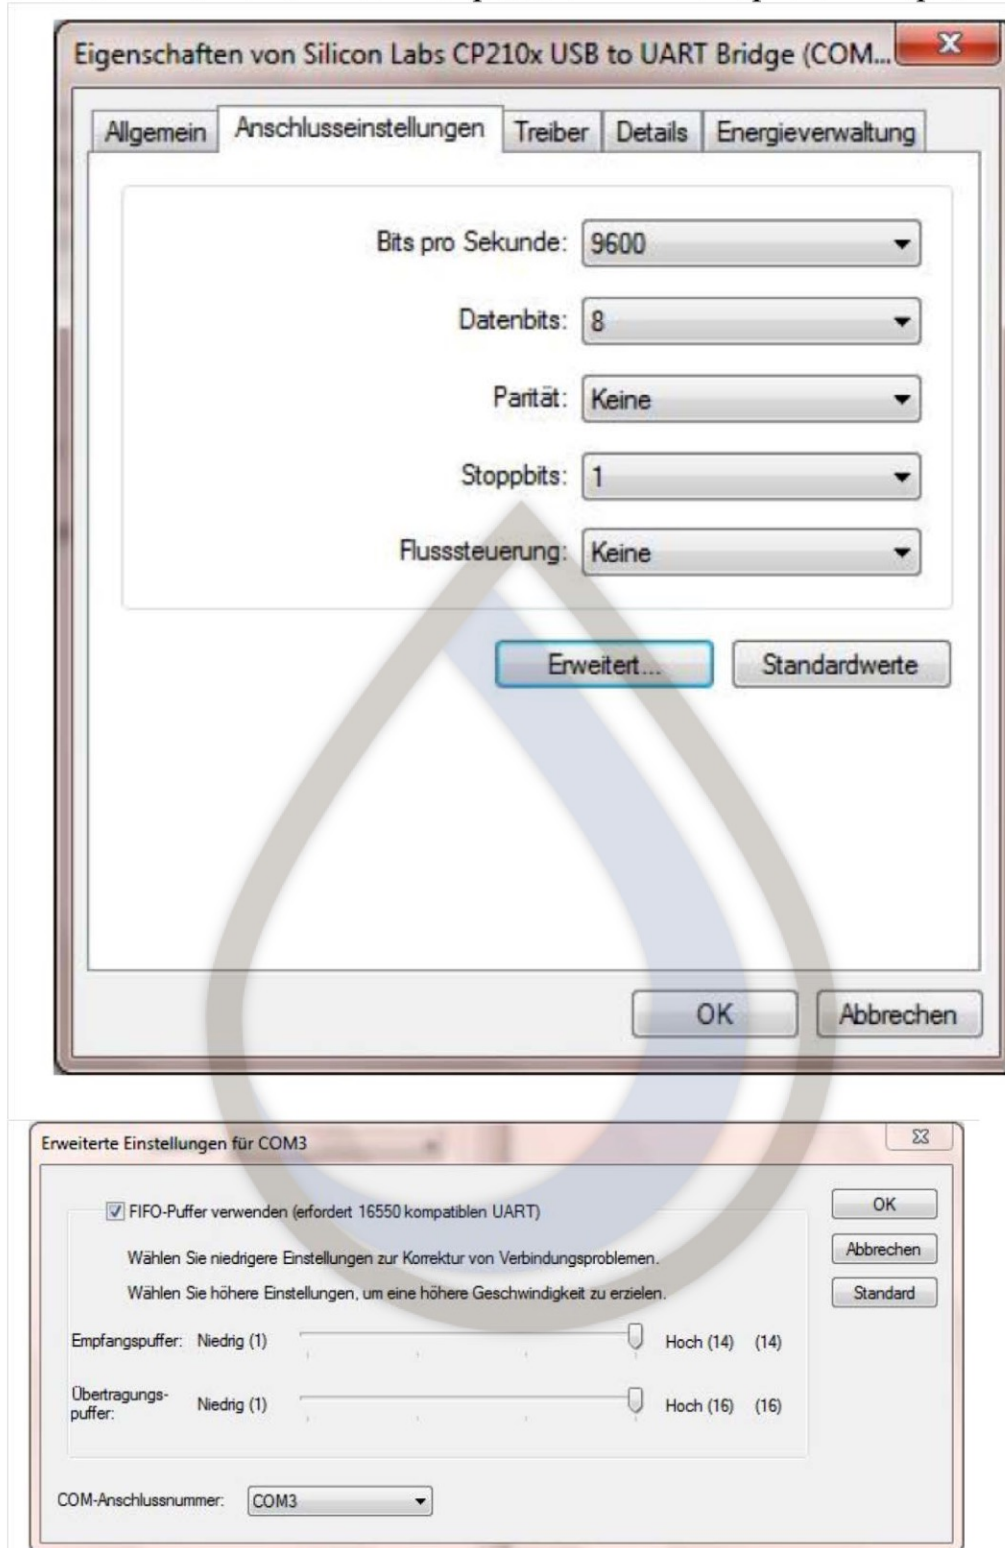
Eigenschaften von Silicon Labs CP210x USB to UART Bridge (COM...

Allgemein | Anschlusseinstellungen | Treiber | Details | Energieverwaltung

Bits pro Sekunde: 9600

Datenbits: 8

Parität: Keine

Stoppbits: 1

Flusssteuerung: Keine

Erweitert...

Standardwerte

OK

Abbrechen

Erweiterte Einstellungen für COM3

FIFO-Puffer verwenden (erfordert 16550 kompatiblen UART)

Wählen Sie niedrigere Einstellungen zur Korrektur von Verbindungsproblemen.

Wählen Sie höhere Einstellungen, um eine höhere Geschwindigkeit zu erzielen.

Empfangspuffer: Niedrig (1) Hoch (14) (14)

Übertragungspuffer: Niedrig (1) Hoch (16) (16)

COM-Anschlussnummer: COM3

OK

Abbrechen

Standard